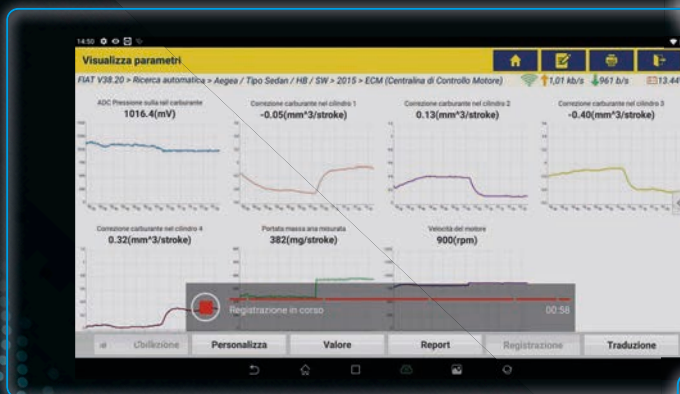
14:50

Visualizza parametri

FIAT V38.20 > Ricerca automatica > Aegea / Tipo Sedan / HB / SW > 2015 > ECM (Centralina di Controllo Motore)

1,01 kb/s 961 b/s 13:44

ADC Pressione sulla rail carburante
1016.4(mV)

Correzione carburante nel cilindro 1
-0.05(mm^3/stroke)

Correzione carburante nel cilindro 2
0.13(mm^3/stroke)

Correzione carburante nel cilindro 3
-0.40(mm^3/stroke)

Correzione carburante nel cilindro 4
0.32(mm^3/stroke)

Portata massa aria misurata
382(mg/stroke)

Velocità del motore
900(rpm)

Registrazione in corso

00:58

Cbilezione

Personalizza

Valore

Report

Registrazione

Traduzione